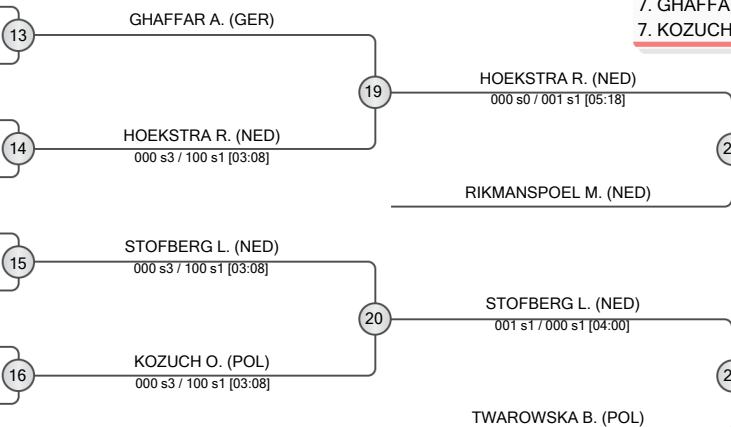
7. GHAFFA
7. KOZUCH

13
GHAFFAR A. (GER)

19
HOEKSTRA R. (NED)
000 s0 / 001 s1 [05:18]

14
HOEKSTRA R. (NED)
000 s3 / 100 s1 [03:08]

2

RIKMANSPOEL M. (NED)

15
STOFBERG L. (NED)
000 s3 / 100 s1 [03:08]

20
STOFBERG L. (NED)
001 s1 / 000 s1 [04:00]

16
KOZUCH O. (POL)
000 s3 / 100 s1 [03:08]

2

TWAROWSKA B. (POL)